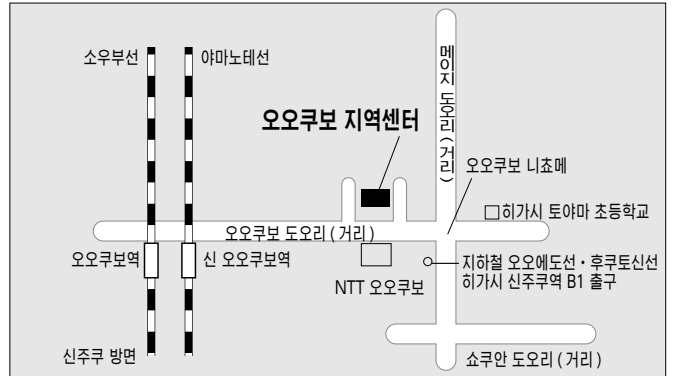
소우부선

야마노테선

오오쿠보 지역센터

메이지 도오리 (거리)

오오쿠보 니쵸메

□히가시 토야마 초등학교

오오쿠보 도오리 (거리)

오오쿠보역

신 오오쿠보역

NTT 오오쿠보

지하철 오오에도선・후쿠토신선
히가시 신주쿠역 B1 출구

신주쿠 방면

쇼쿠안 도오리 (거리)